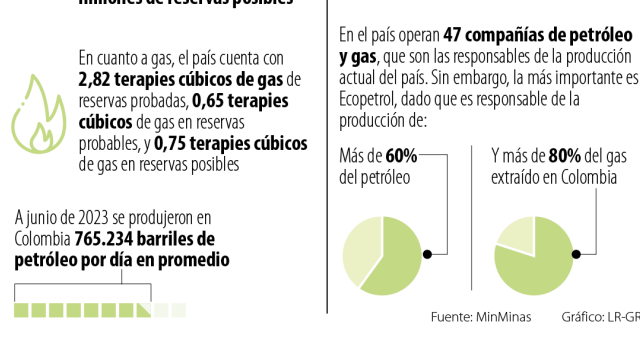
millones de reservas posibles

En cuanto a gas, el país cuenta con 2,82 terapies cúbicos de gas de reservas probadas, 0,65 terapies cúbicos de gas en reservas probables, y 0,75 terapies cúbicos de gas en reservas posibles

A junio de 2023 se produjeron en Colombia 765.234 barriles de petróleo por día en promedio

En el país operan 47 compañías de petróleo y gas, que son las responsables de la producción actual del país. Sin embargo, la más importante es Ecopetrol, dado que es responsable de la producción de:

Más de 60% del petróleo

Y más de 80% del gas extraído en Colombia

Fuente: MinMinas

Gráfico: LR-GR